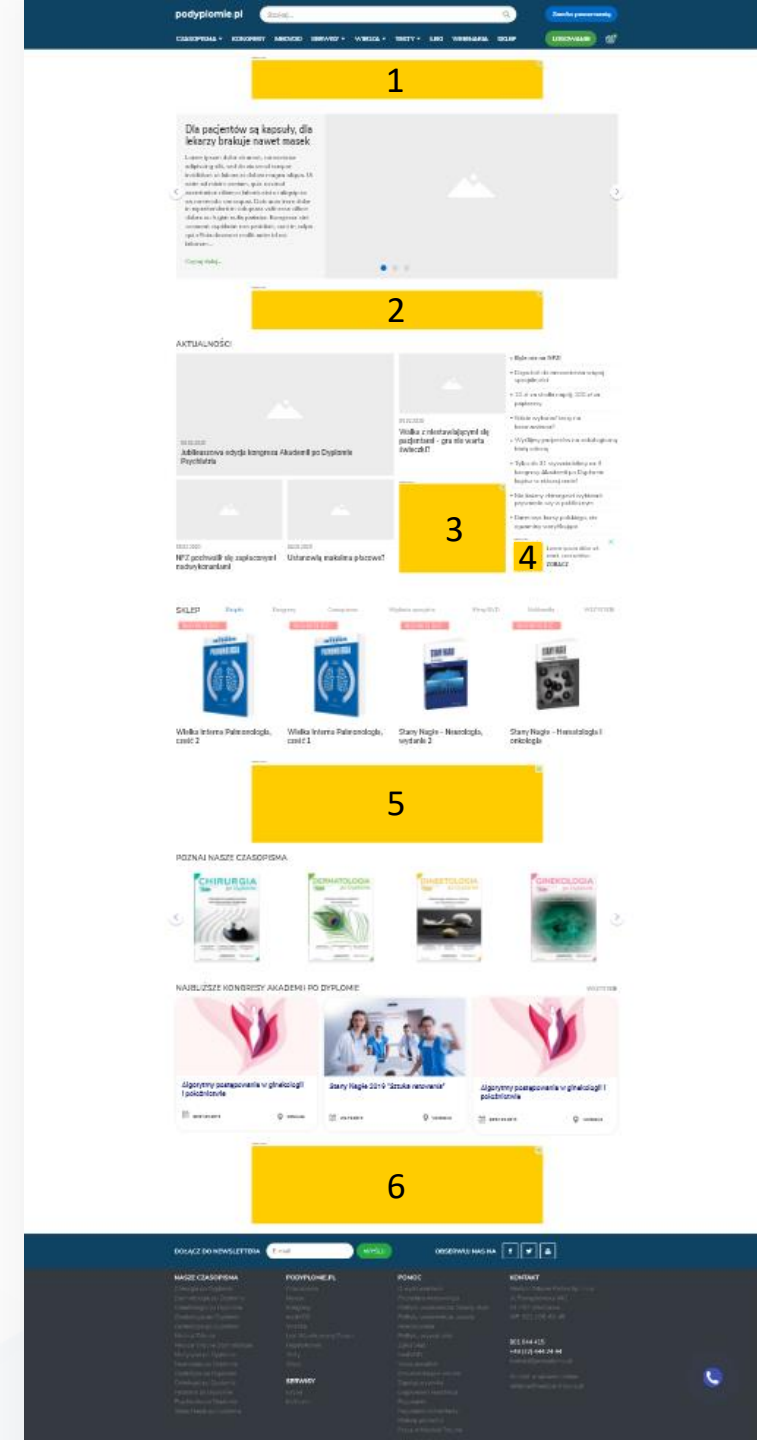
podyplomie.pl

Szukaj...

Zamów prenumeratę

CZASOPISMA KONGRESY NIEKOD SERWISY WIEDZA TESTY LEKI WEBINARIA SKLEP

LOGOWANIE

1

Dla pacjentów są kapsuły, dla lekarzy brakuje nawet masek

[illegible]

Czytaj dalej...

2

AKTUALNOŚCI

Jubileuszowa edycja kongresu Akademii po Dyplomie Psychiatria

Wielka z niestawiających się pacjentami - gra nie warta świeczki?

NFZ pochwalił się zapłaconymi nadwykonaniami

Ustanowią maksima płacowe?

3

4

ZOBACZ

SKLEP

WSZYSTKIE

Wielka Interna Pulmonologia, część 2

Wielka Interna Pulmonologia, część 1

Stany Nagłe - Neurologia, wydanie 2

Stany Nagłe - Hematologia i onkologia

5

POZNAJ NASZE CZASOPISMA

CHIRURGIA

DERMATOLOGIA

DIABETOLOGIA

GINEKOLOGIA

NAJBLIŻSZE KONGRESY AKADEMII PO DYPLOMIE

WSZYSTKIE

Algorytmy postępowania w ginekologii i położnictwie

Stany Nagłe 2019 "Sztuka ratowania"

Algorytmy postępowania w ginekologii i położnictwie

6

DOŁĄCZ DO NEWSLETTERA

E-mail

WYŚLIJ

OBSERWUJ NAS NA

NASZE CZASOPISMA

PODYPLOMIE.PL

POMOC

KONTAKT

SERWISY